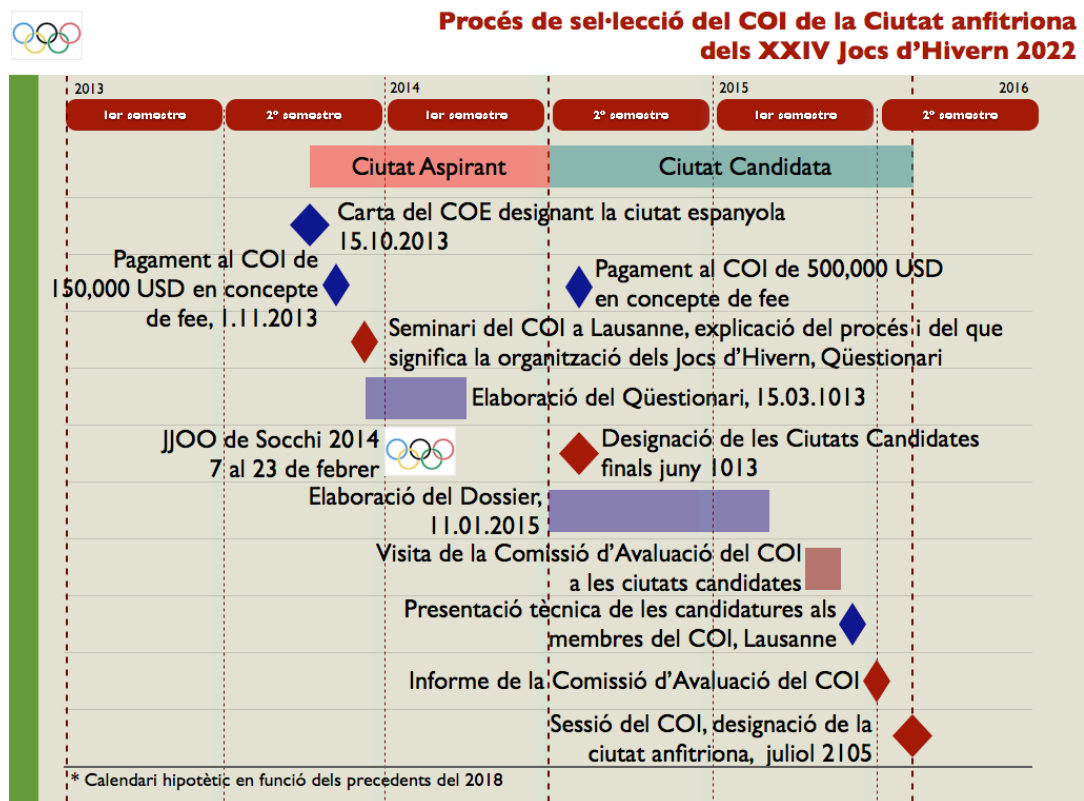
Procés de sel·lecció del COI de la Ciutat anfitriona dels XXIV Jocs d'Hivern 2022

2013

2014

2015

2016

1er semestre

2º semestre

1er semestre

2º semestre

1er semestre

2º semestre

Ciutat Aspirant

Ciutat Candidata

Carta del COE designant la ciutat espanyola 15.10.2013

Pagament al COI de 150,000 USD en concepte de fee, 1.11.2013

Pagament al COI de 500,000 USD en concepte de fee

Seminari del COI a Lausanne, explicació del procés i del que significa la organització dels Jocs d'Hivern, Qüestionari

Elaboració del Qüestionari, 15.03.1013

JJOO de Socchi 2014 7 al 23 de febrer

Designació de les Ciutats Candidates finals juny 1013

Elaboració del Dossier, 11.01.2015

Visita de la Comissió d'Avaluació del COI a les ciutats candidates

Presentació tècnica de les candidatures als membres del COI, Lausanne

Informe de la Comissió d'Avaluació del COI

Sessió del COI, designació de la ciutat anfitriona, juliol 2105

* Calendari hipotètic en funció dels precedents del 2018